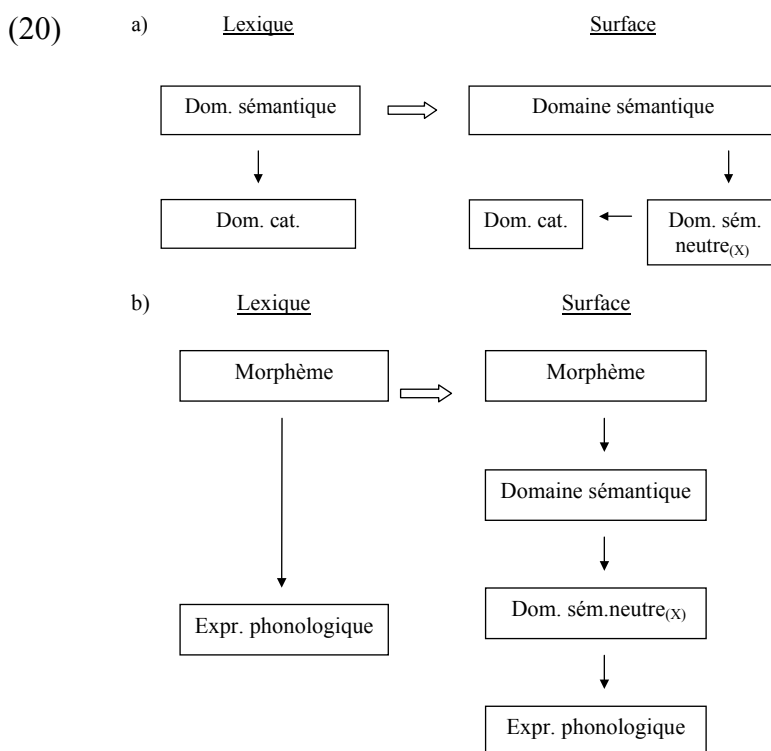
(20) a) Lexique Surface

Dom. sémantique

Domaine sémantique

Dom. cat.

Dom. cat.

Dom. sém. neutre$_{(X)}$

b) Lexique Surface

Morphème

Morphème

Domaine sémantique

Expr. phonologique

Dom. sém.neutre$_{(X)}$

Expr. phonologique